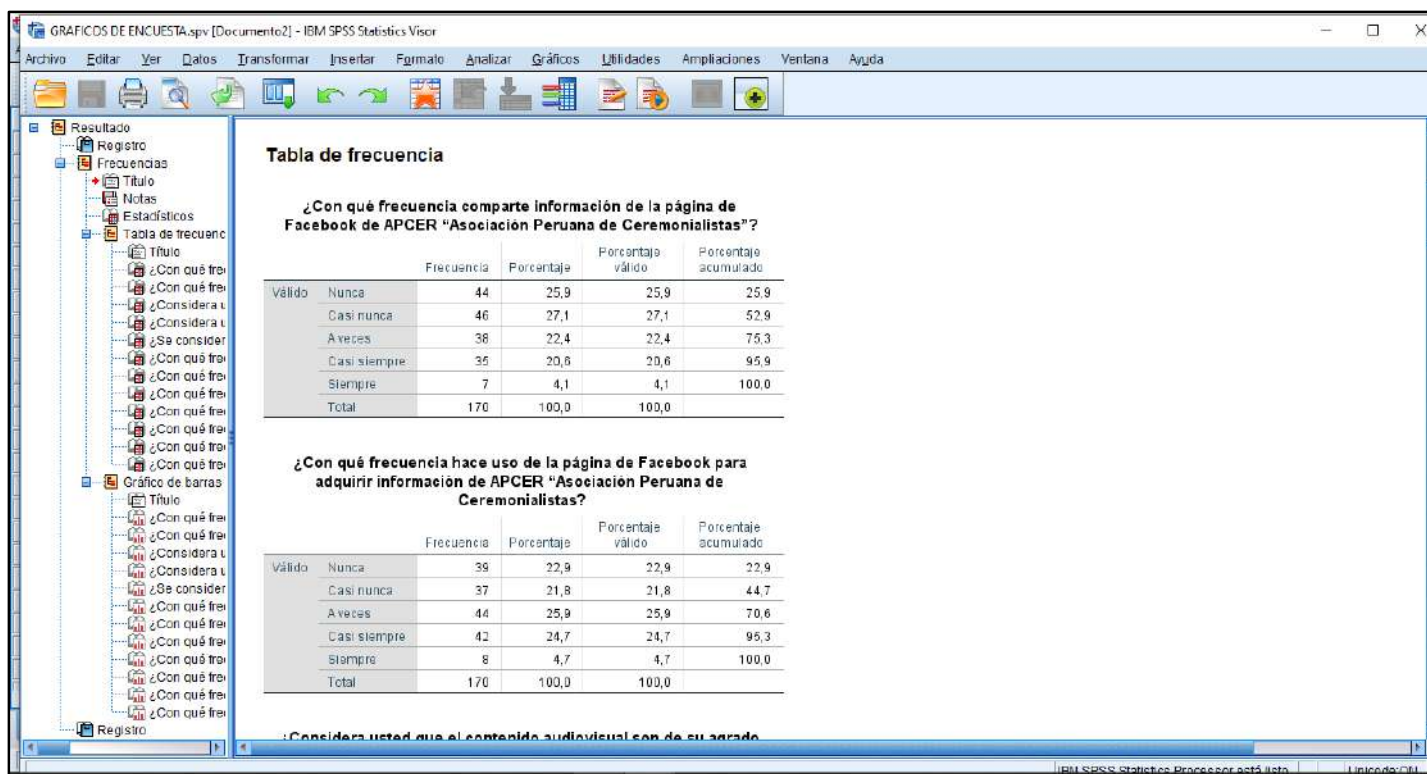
GRAFICOS DE ENCUESTA.spv [Documento2] - IBM SPSS Statistics Visor

Archivo Editar Ver Datos Transformar Insertar Formato Analizar Gráficos Utilidades Ampliaciones Ventana Ayuda

Resultado
Registro
Frecuencias
Título
Notas
Estadísticos
Tabla de frecuenc
Título
¿Con qué fre
¿Con qué fre
¿Considera u
¿Considera u
¿Se consider
¿Con qué fre
¿Con qué fre
¿Con qué fre
¿Con qué fre
¿Con qué fre
¿Con qué fre
¿Con qué fre
Gráfico de barras
Título
¿Con qué fre
¿Con qué fre
¿Considera u
¿Considera u
¿Se consider
¿Con qué fre
¿Con qué fre
¿Con qué fre
¿Con qué fre
¿Con qué fre
¿Con qué fre
¿Con qué fre
Registro

Tabla de frecuencia

¿Con qué frecuencia comparte información de la página de Facebook de APCER "Asociación Peruana de Ceremonialistas"?

| | | Frecuencia | Porcentaje | Porcentaje válido | Porcentaje acumulado |
|---|---|---|---|---|---|
| Válido | Nunca | 44 | 25,9 | 25,9 | 25,9 |
| | Casi nunca | 46 | 27,1 | 27,1 | 52,9 |
| | A veces | 38 | 22,4 | 22,4 | 75,3 |
| | Casi siempre | 35 | 20,6 | 20,6 | 95,9 |
| | Siempre | 7 | 4,1 | 4,1 | 100,0 |
| | Total | 170 | 100,0 | 100,0 | |

¿Con qué frecuencia hace uso de la página de Facebook para adquirir información de APCER "Asociación Peruana de Ceremonialistas?

| | | Frecuencia | Porcentaje | Porcentaje válido | Porcentaje acumulado |
|---|---|---|---|---|---|
| Válido | Nunca | 39 | 22,9 | 22,9 | 22,9 |
| | Casi nunca | 37 | 21,8 | 21,8 | 44,7 |
| | A veces | 44 | 25,9 | 25,9 | 70,6 |
| | Casi siempre | 42 | 24,7 | 24,7 | 95,3 |
| | Siempre | 8 | 4,7 | 4,7 | 100,0 |
| | Total | 170 | 100,0 | 100,0 | |

¿Considera usted que el contenido audiovisual son de su agrado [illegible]

IBM SPSS Statistics Processor está listo   Unicode:ON